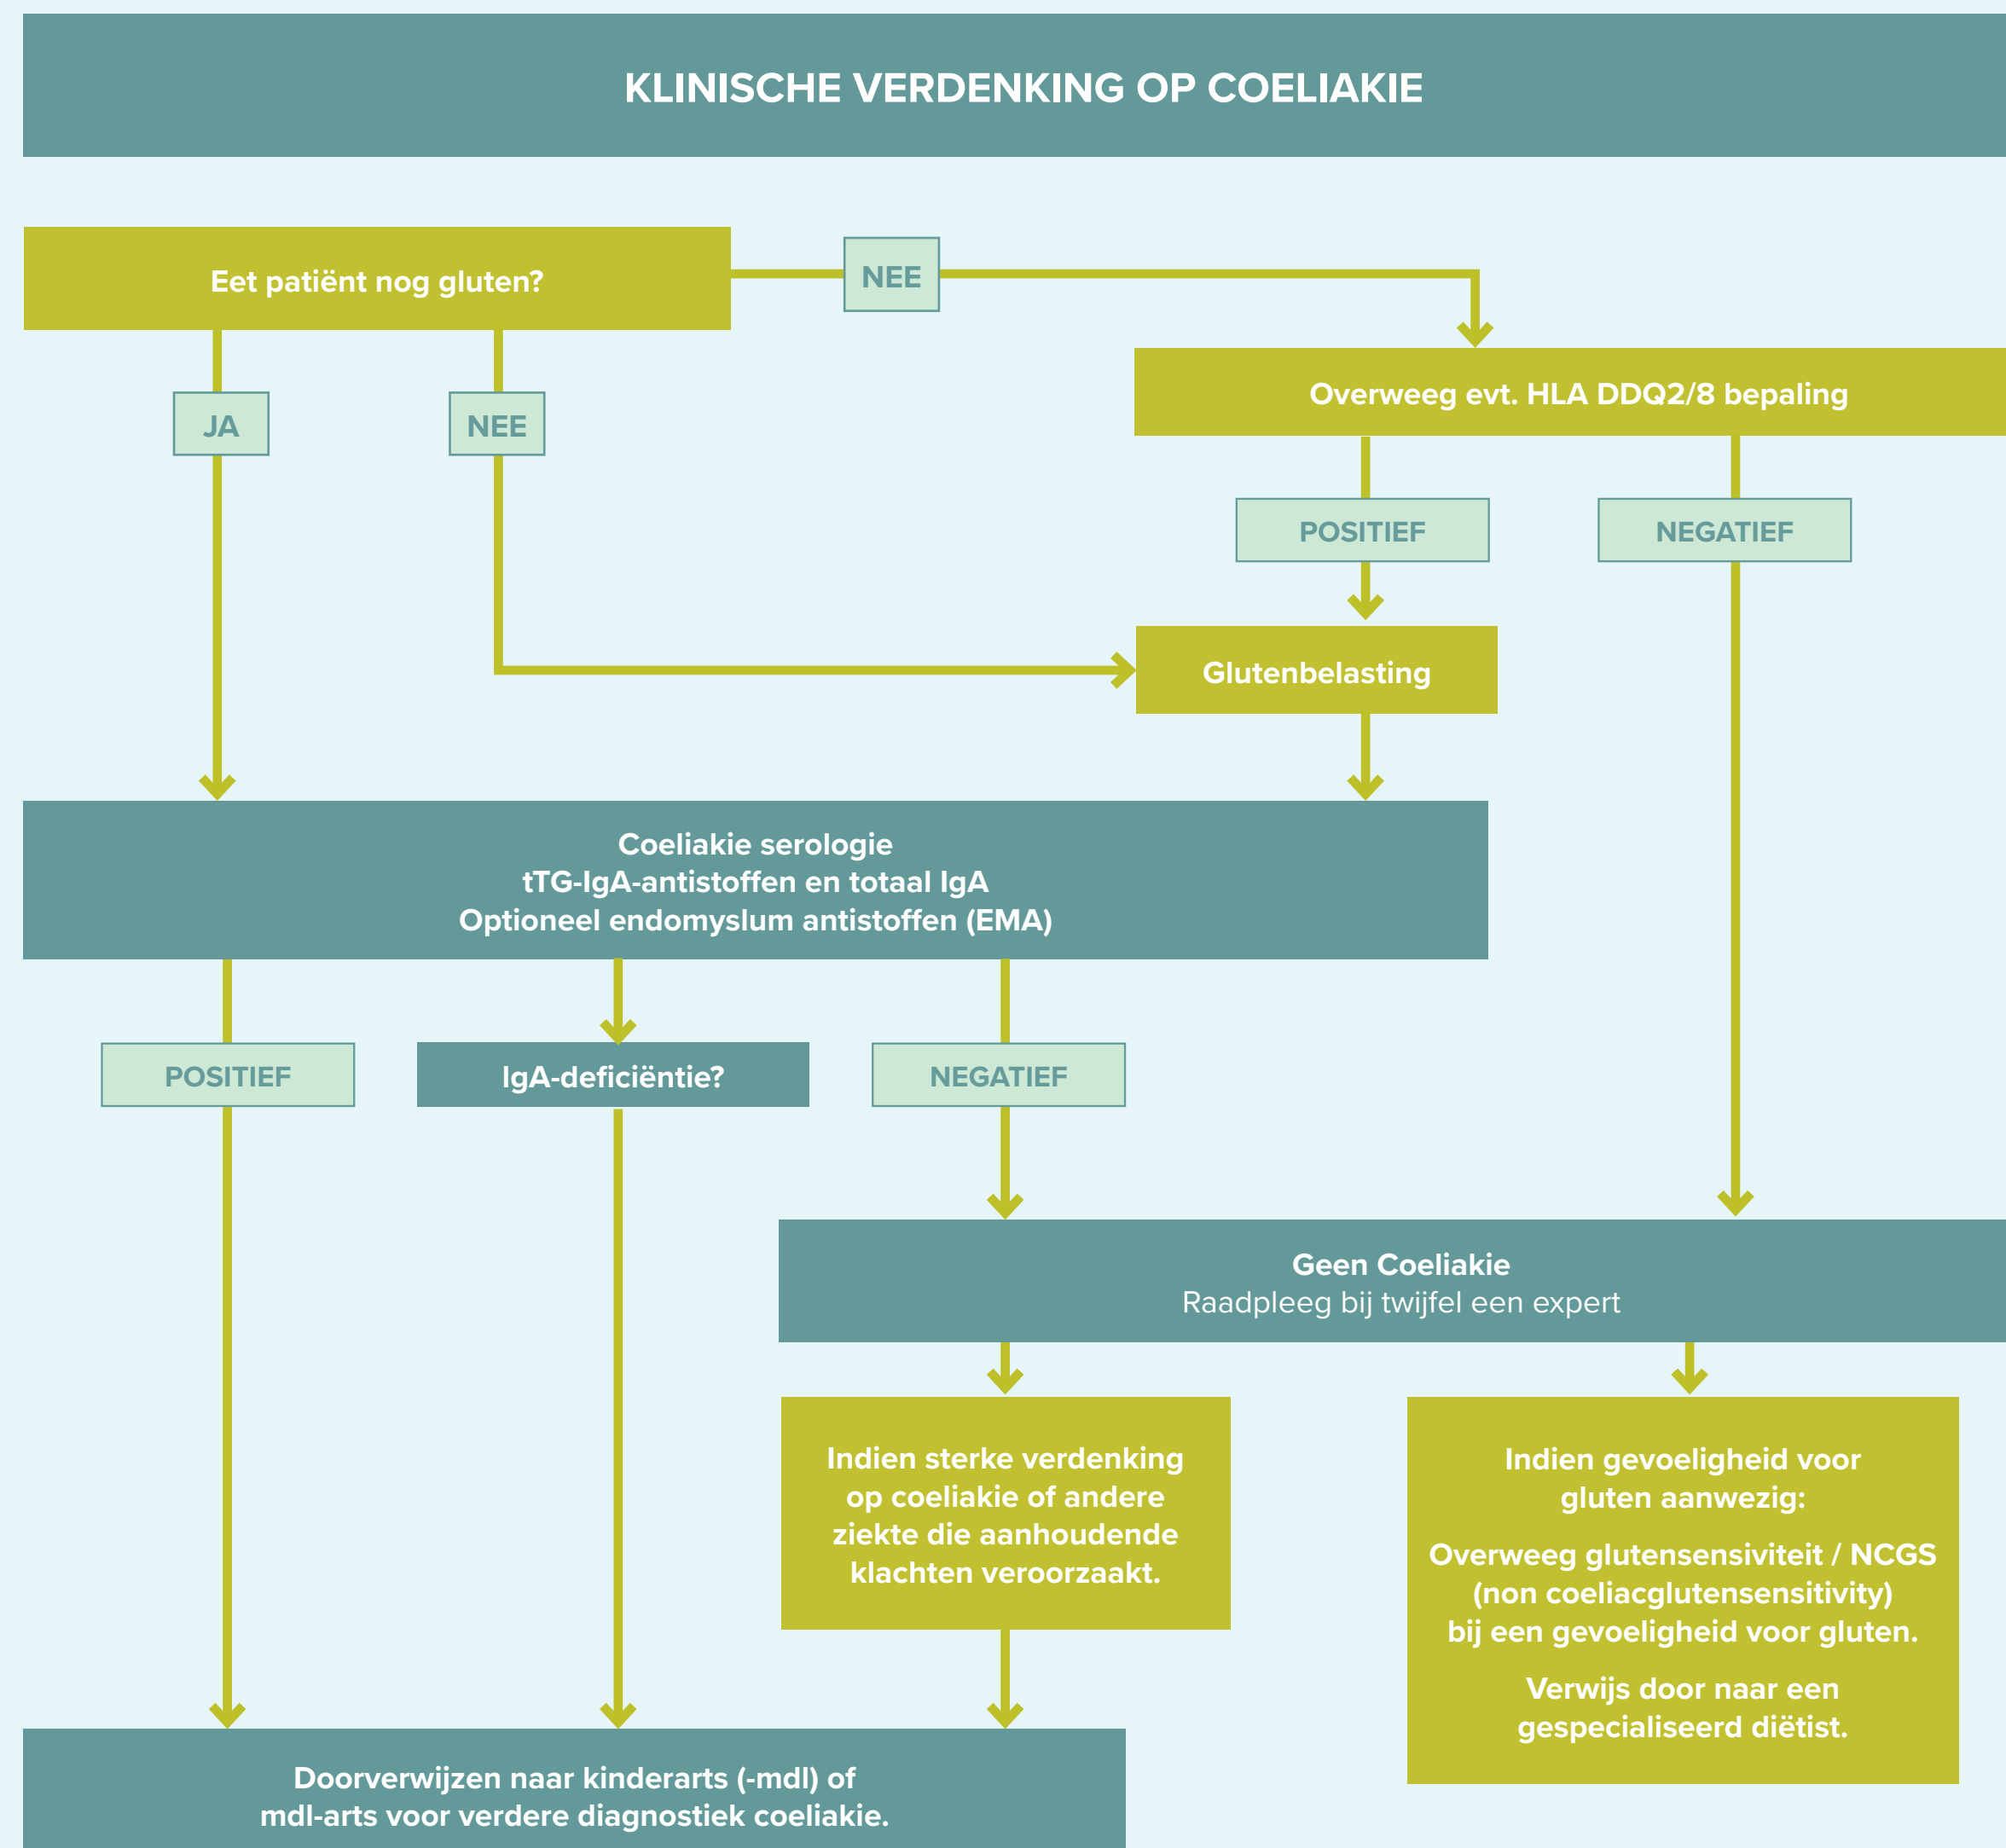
KLINISCHE VERDENKING OP COELIAKIE

Eet patiënt nog gluten?

NEE

Overweeg evt. HLA DDQ2/8 bepaling

JA

NEE

POSITIEF

NEGATIEF

Glutenbelasting

Coeliakie serologie
tTG-IgA-antistoffen en totaal IgA
Optioneel endomyslum antistoffen (EMA)

POSITIEF

IgA-deficiëntie?

NEGATIEF

Geen Coeliakie
Raadpleeg bij twijfel een expert

Indien sterke verdenking op coeliakie of andere ziekte die aanhoudende klachten veroorzaakt.

Indien gevoeligheid voor gluten aanwezig:

Overweeg glutensensiviteit / NCGS (non coeliacglutensensitivity) bij een gevoeligheid voor gluten.

Verwijs door naar een gespecialiseerd diëtist.

Doorverwijzen naar kinderarts (-mdl) of mdl-arts voor verdere diagnostiek coeliakie.